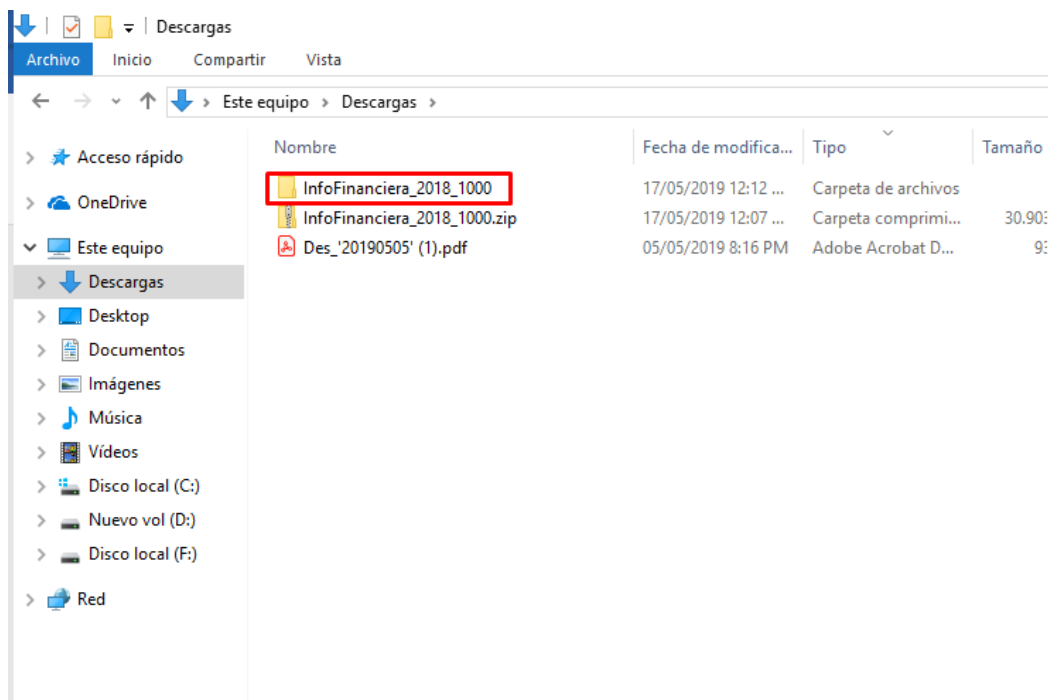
Descargas

Archivo Inicio Compartir Vista

Este equipo > Descargas >

Acceso rápido
OneDrive
Este equipo
Descargas
Desktop
Documentos
Imágenes
Música
Vídeos
Disco local (C:)
Nuevo vol (D:)
Disco local (F:)
Red

| Nombre | Fecha de modifica... | Tipo | Tamaño |
|---|---|---|---|
| InfoFinanciera_2018_1000 | 17/05/2019 12:12 ... | Carpeta de archivos | |
| InfoFinanciera_2018_1000.zip | 17/05/2019 12:07 ... | Carpeta comprimi... | 30.903 |
| Des_'20190505' (1).pdf | 05/05/2019 8:16 PM | Adobe Acrobat D... | 93 |